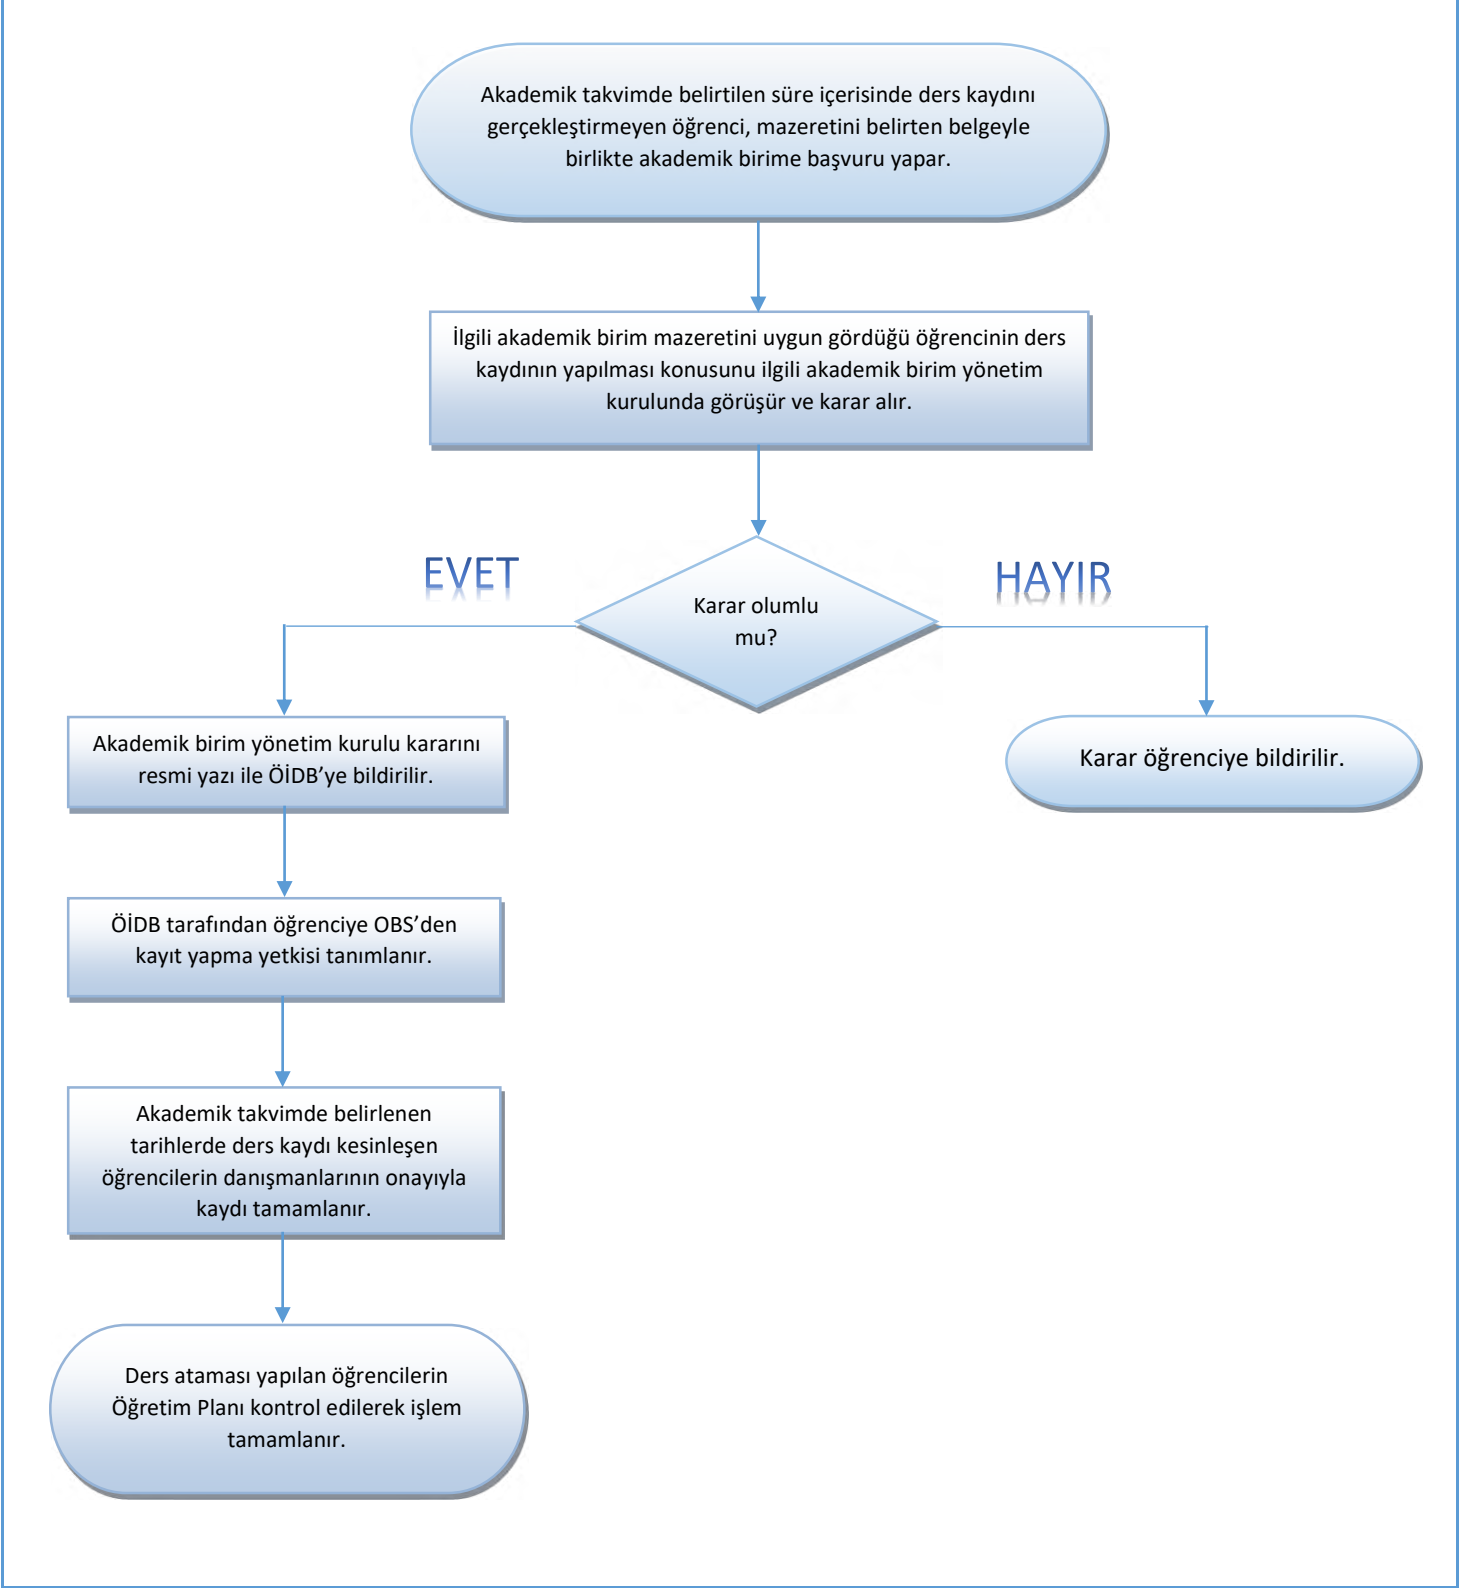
Akademik takvimde belirtilen süre içerisinde ders kaydını gerçekleştirmeyen öğrenci, mazeretini belirten belgeyle birlikte akademik birime başvuru yapar.

İlgili akademik birim mazeretini uygun gördüğü öğrencinin ders kaydının yapılması konusunu ilgili akademik birim yönetim kurulunda görüşür ve karar alır.

EVET

Karar olumlu mu?

HAYIR

Akademik birim yönetim kurulu kararını resmi yazı ile ÖİDB'ye bildirilir.

Karar öğrenciye bildirilir.

ÖİDB tarafından öğrenciye OBS'den kayıt yapma yetkisi tanımlanır.

Akademik takvimde belirlenen tarihlerde ders kaydı kesinleşen öğrencilerin danışmanlarının onayıyla kaydı tamamlanır.

Ders ataması yapılan öğrencilerin Öğretim Planı kontrol edilerek işlem tamamlanır.